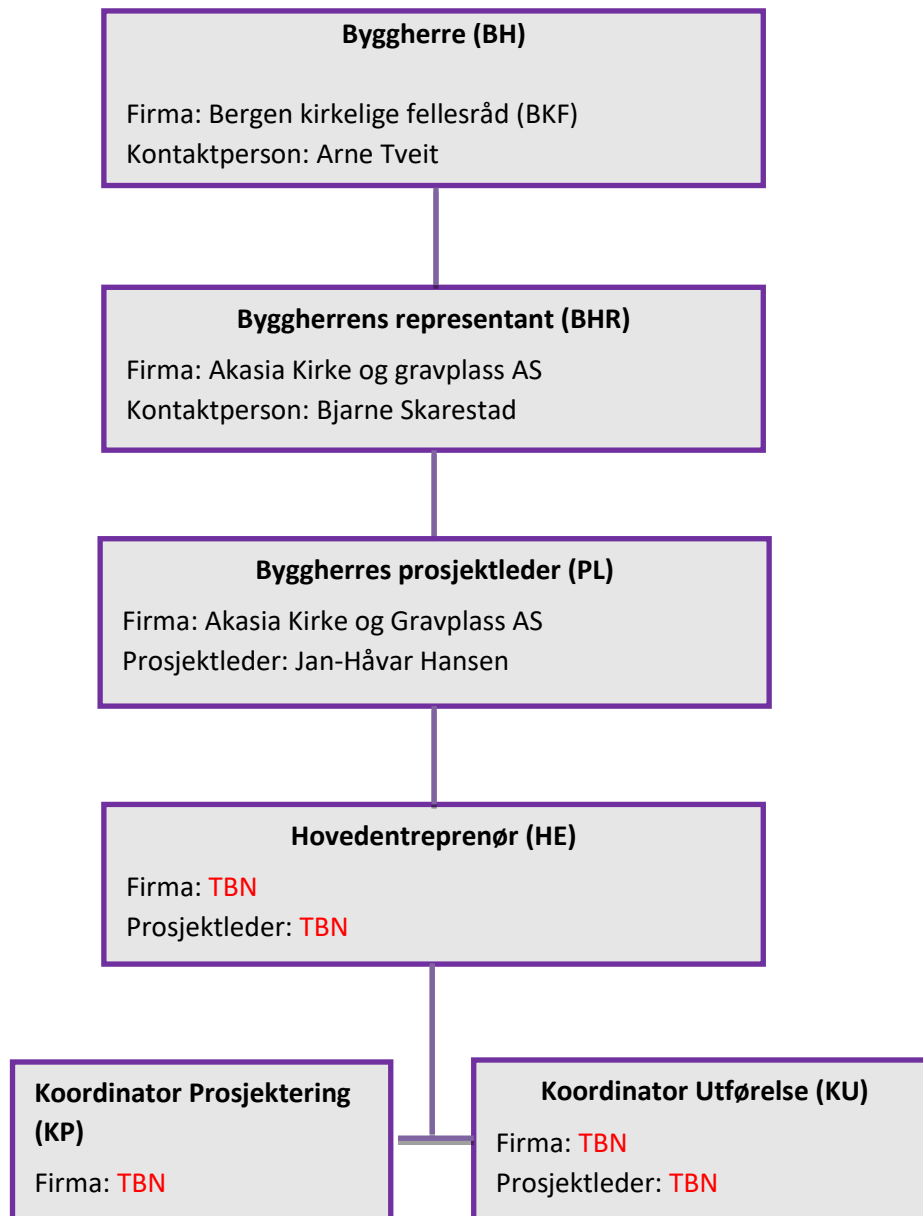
**Byggherre (BH)**

Firma: Bergen kirkelige fellesråd (BKF)
Kontaktperson: Arne Tveit

**Byggherrens representant (BHR)**

Firma: Akasia Kirke og gravplass AS
Kontaktperson: Bjarne Skarestad

**Byggherres prosjektleder (PL)**

Firma: Akasia Kirke og Gravplass AS
Prosjektleder: Jan-Håvar Hansen

**Hovedentreprenør (HE)**

Firma: TBN
Prosjektleder: TBN

**Koordinator Prosjektering (KP)**

Firma: TBN

**Koordinator Utførelse (KU)**

Firma: TBN
Prosjektleder: TBN